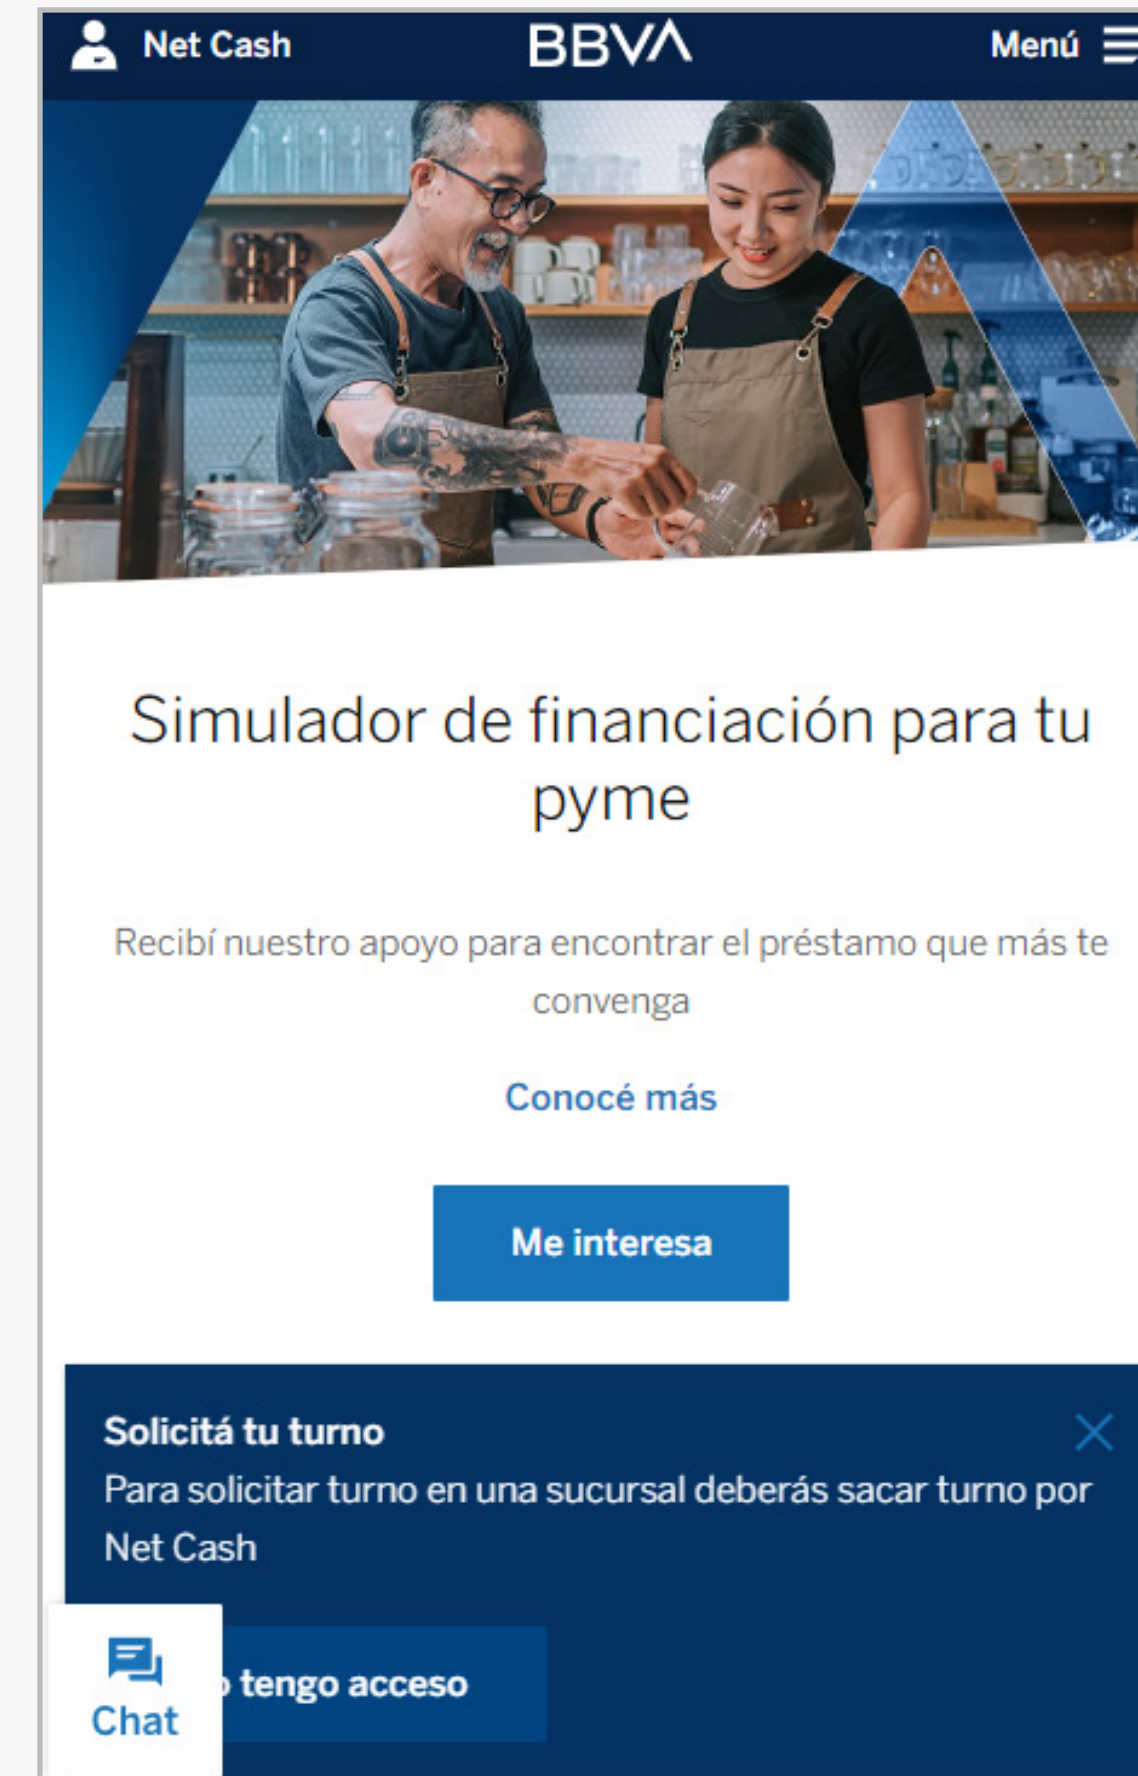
Net Cash

BBVA

Menú

Simulador de financiación para tu pyme

Recibí nuestro apoyo para encontrar el préstamo que más te convenga

Conocé más

Me interesa

Solicitá tu turno

Para solicitar turno en una sucursal deberás sacar turno por Net Cash

Chat

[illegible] tengo acceso